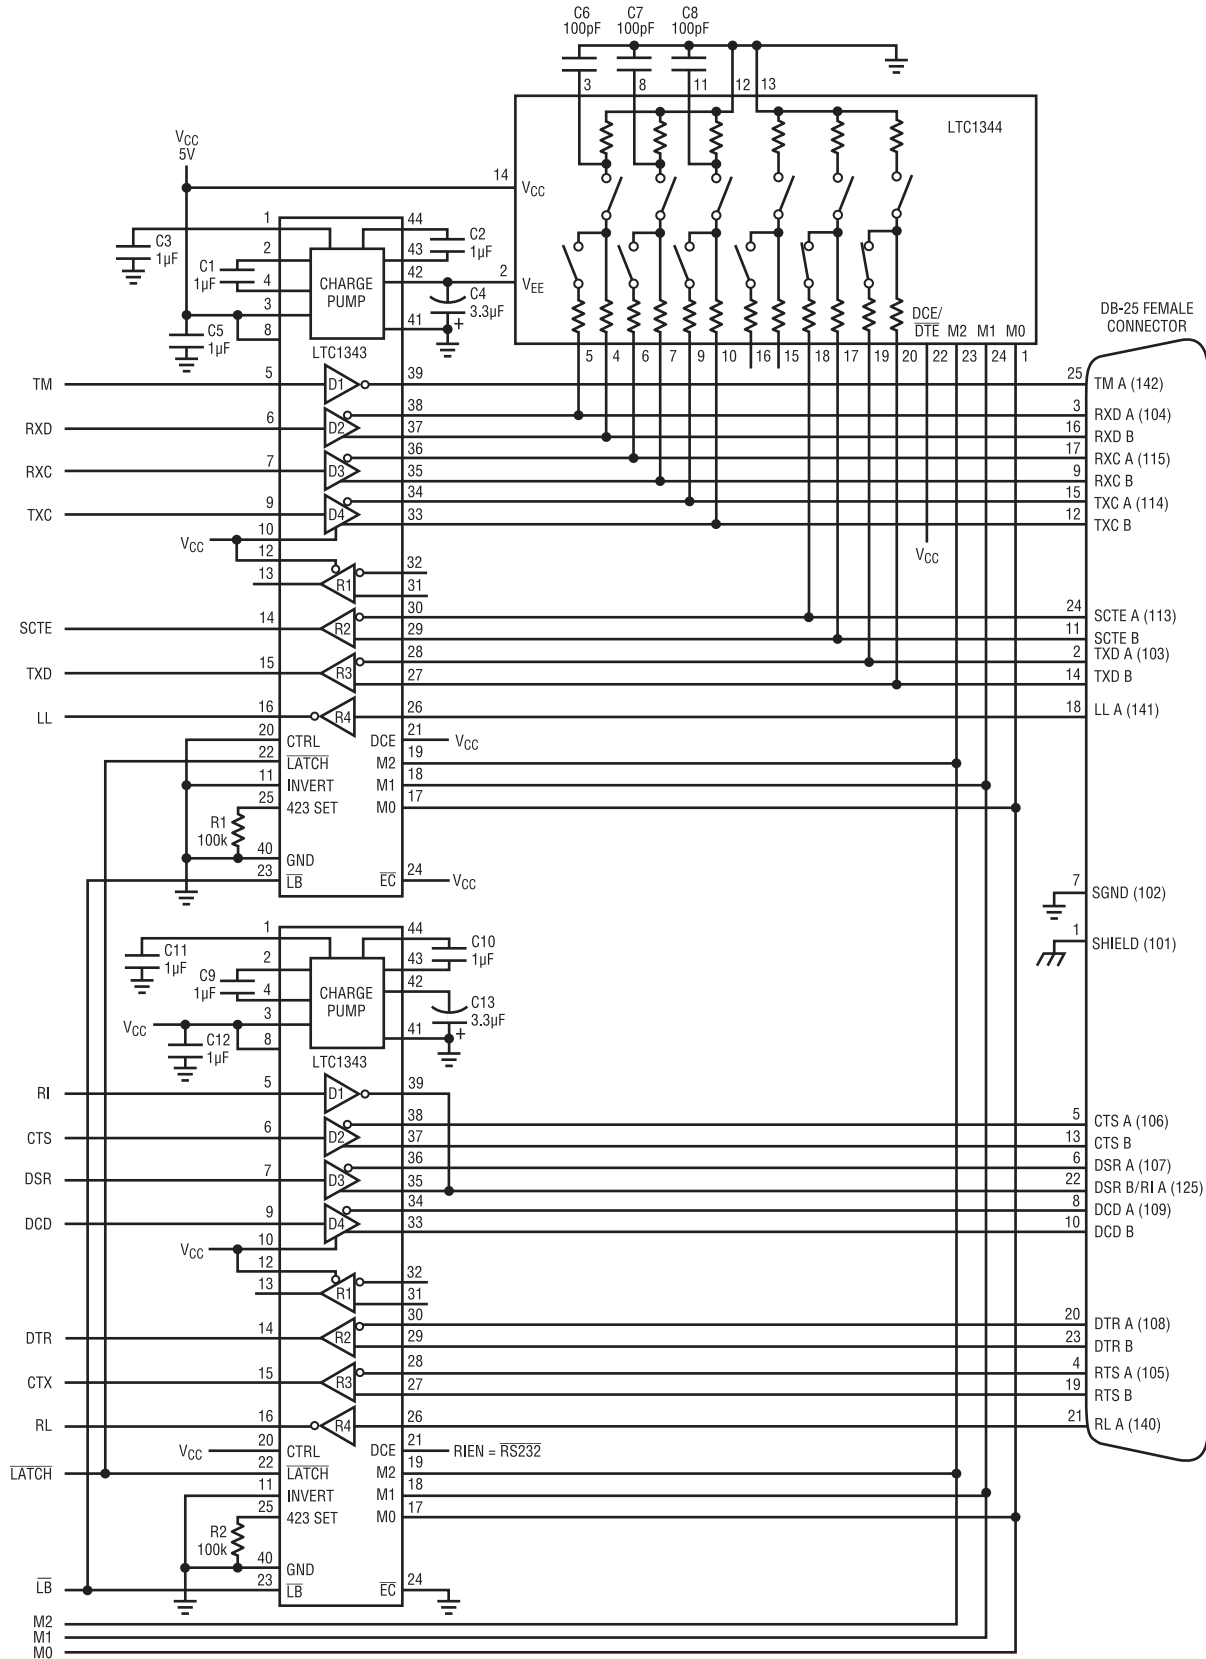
C6 100pF C7 100pF C8 100pF

3 8 11 12 13

LTC1344

$V_{CC}$ 5V

14 $V_{CC}$

1 44
C3 1µF 2 43 C2 1µF
C1 1µF 4 CHARGE PUMP 42 2 $V_{EE}$
3 C4 3.3µF
C5 1µF 8 41
LTC1343

DCE/ $\overline{DTE}$ M2 M1 M0

5 4 6 7 9 10 16 15 18 17 19 20 22 23 24 1

DB-25 FEMALE CONNECTOR

TM 5 D1 39 25 TM A (142)
RXD 6 D2 38 3 RXD A (104)
37 16 RXD B
RXC 7 D3 36 17 RXC A (115)
35 9 RXC B
TXC 9 D4 34 15 TXC A (114)
33 12 TXC B
$V_{CC}$ 10 12
$V_{CC}$
13 R1 32 31
SCTE 14 R2 30 24 SCTE A (113)
29 11 SCTE B
TXD 15 R3 28 2 TXD A (103)
27 14 TXD B
LL 16 R4 26 18 LL A (141)
20 CTRL DCE 21 $V_{CC}$
22 $\overline{LATCH}$ M2 19
11 INVERT M1 18
25 423 SET M0 17
R1 100k
40 GND
23 $\overline{LB}$ $\overline{EC}$ 24 $V_{CC}$

7 SGND (102)
1 SHIELD (101)

1 44
C11 1µF 2 43 C10 1µF
C9 1µF 4 CHARGE PUMP 42
$V_{CC}$ 3 C13 3.3µF
C12 1µF 8 41
LTC1343

RI 5 D1 39
CTS 6 D2 38 5 CTS A (106)
37 13 CTS B
DSR 7 D3 36 6 DSR A (107)
35 22 DSR B/RI A (125)
DCD 9 D4 34 8 DCD A (109)
33 10 DCD B
$V_{CC}$ 10 12
13 R1 32 31
DTR 14 R2 30 20 DTR A (108)
29 23 DTR B
CTX 15 R3 28 4 RTS A (105)
27 19 RTS B
RL 16 R4 26 21 RL A (140)
$V_{CC}$ 20 CTRL DCE 21 RIEN = $\overline{RS232}$
$\overline{LATCH}$ 22 $\overline{LATCH}$ M2 19
11 INVERT M1 18
25 423 SET M0 17
R2 100k
40 GND
$\overline{LB}$ 23 $\overline{LB}$ $\overline{EC}$ 24
M2
M1
M0